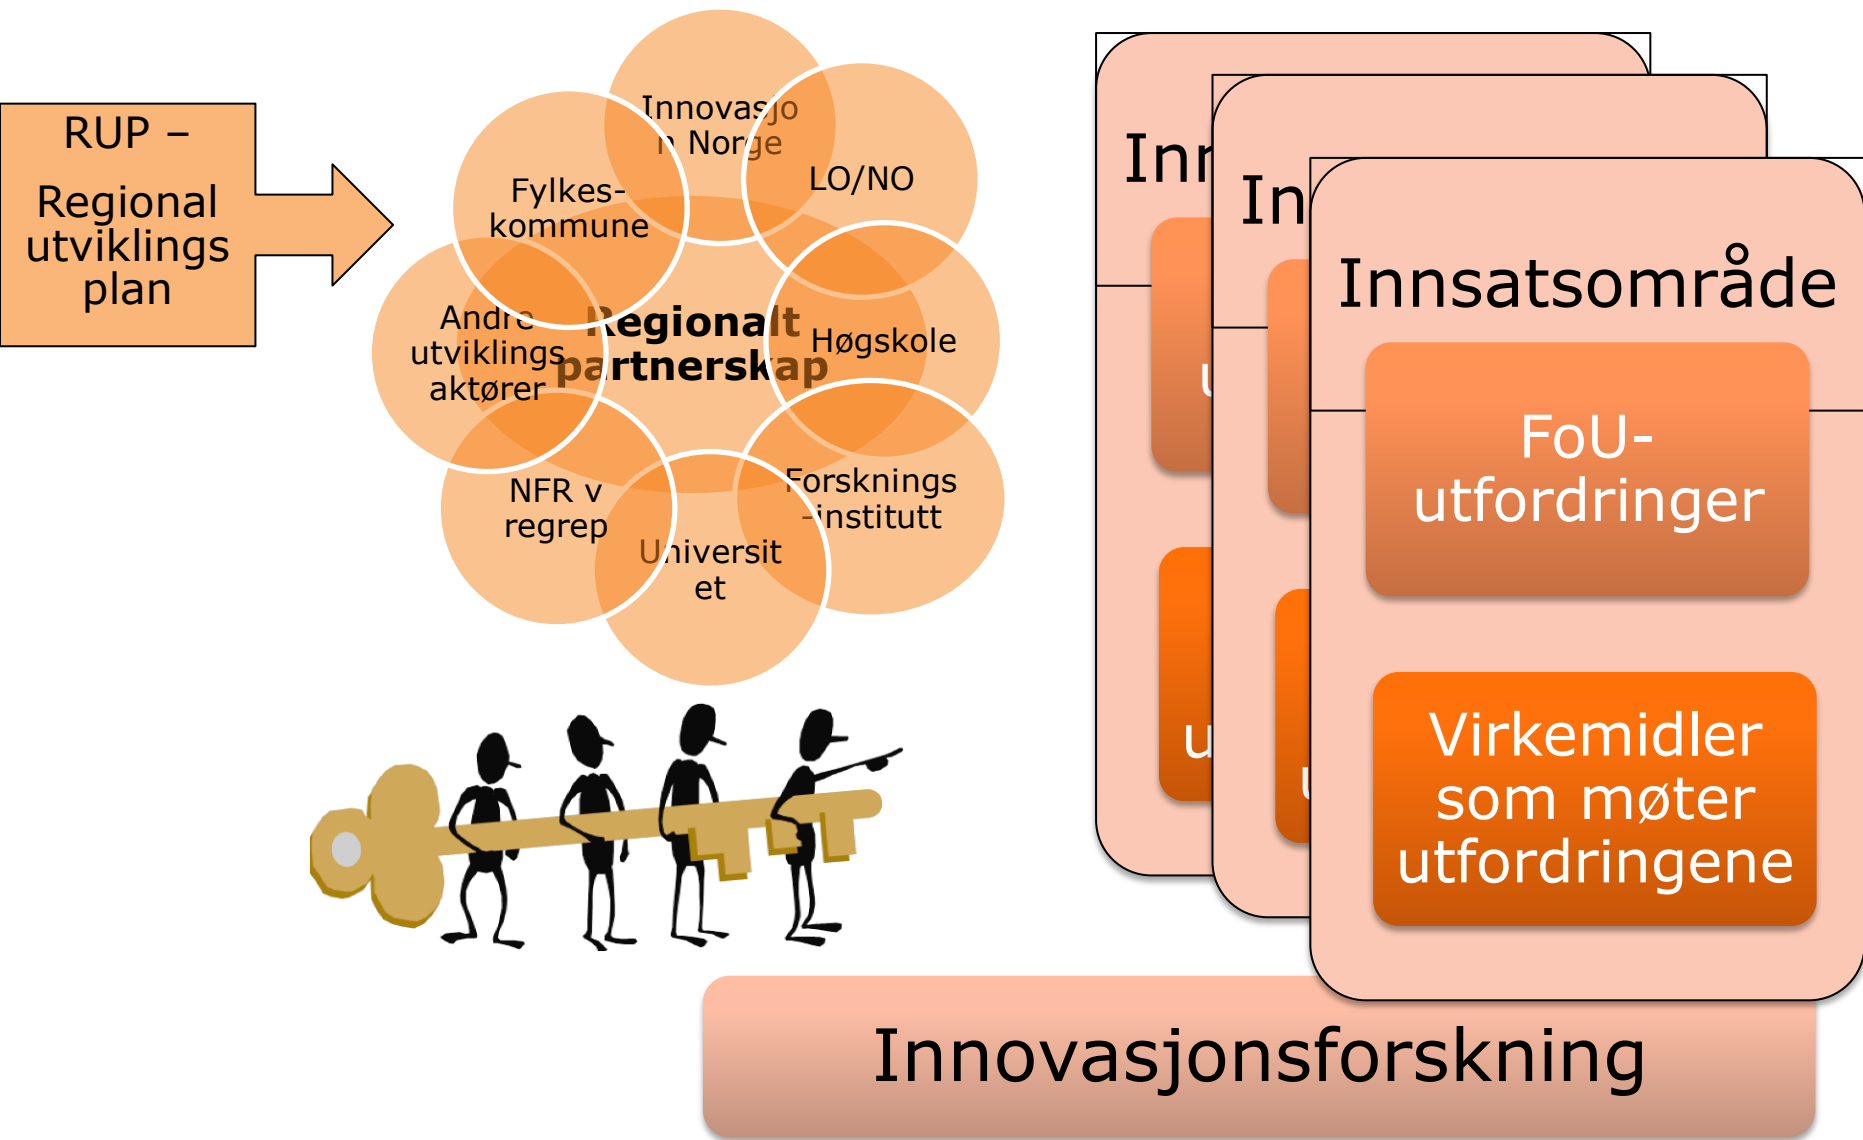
RUP –

Regional utviklings plan

Innovasjon Norge

LO/NO

Fylkes-kommune

Regionalt partnerskap

Andre utviklings aktører

Høgskole

NFR v regrep

Forsknings -institutt

Universit et

Inn

U

u

In

U

U

Innsatsområde

FoU-utfordringer

Virkemidler som møter utfordringene

Innovasjonsforskning